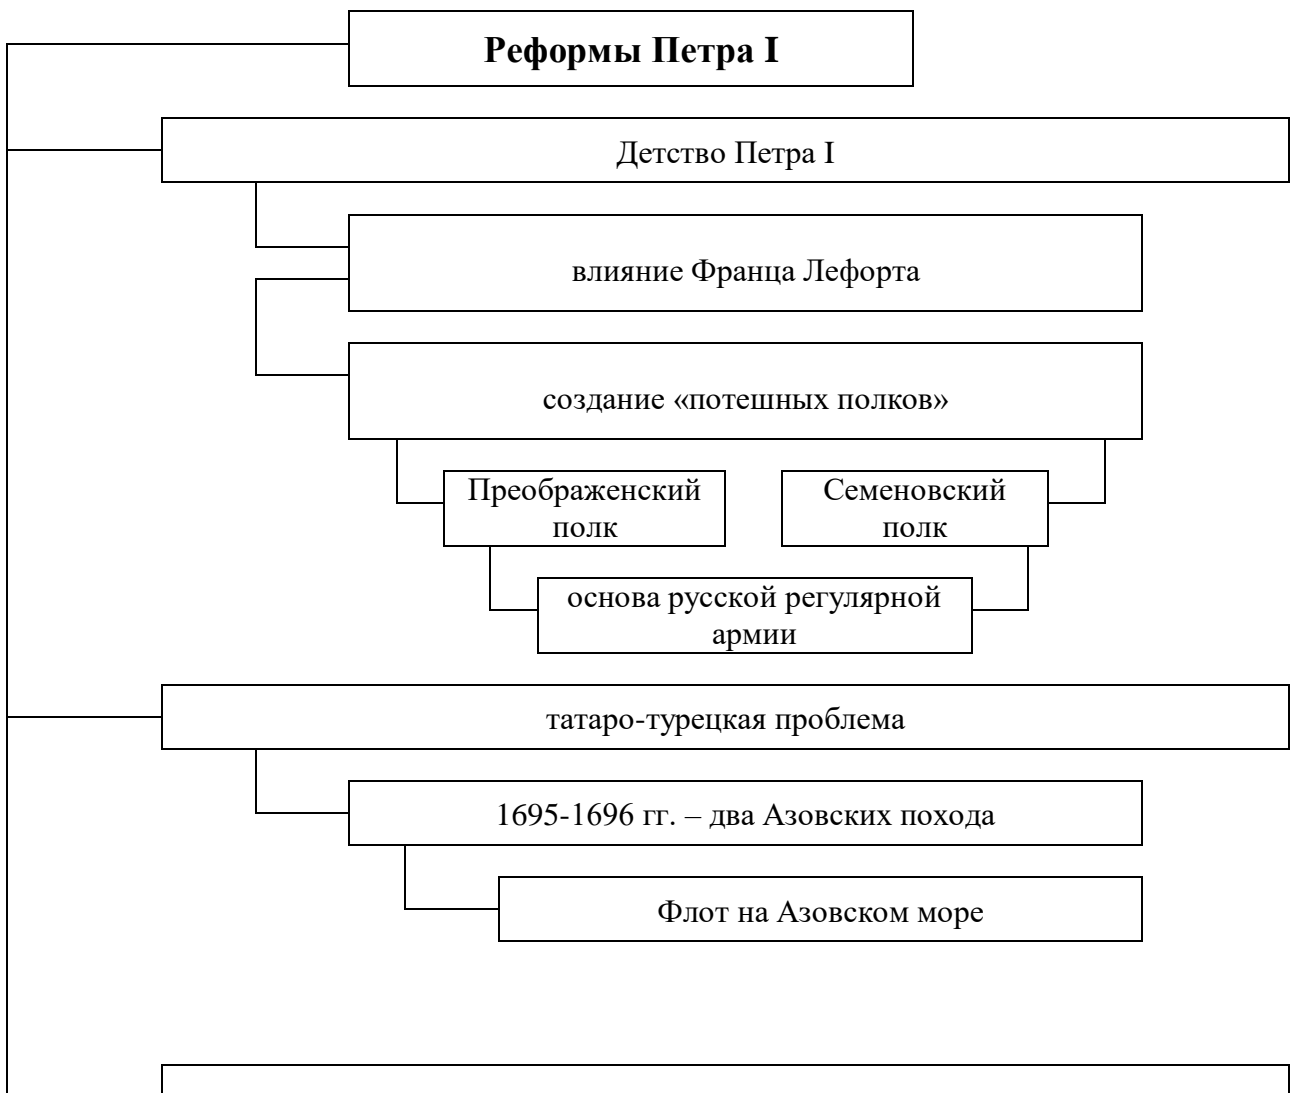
Реформы Петра I

Детство Петра I

влияние Франца Лефорта

создание «потешных полков»

Преображенский полк

Семеновский полк

основа русской регулярной армии

татаро-турецкая проблема

1695-1696 гг. – два Азовских похода

Флот на Азовском море